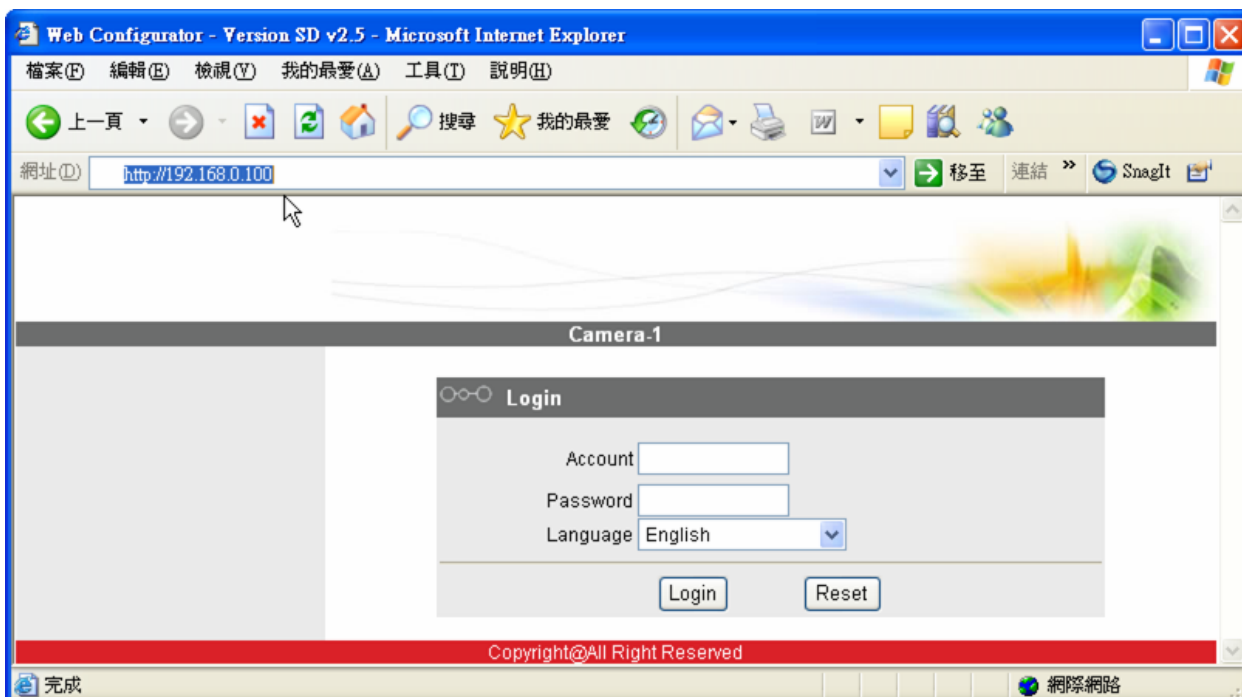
Web Configurator - Version SD v2.5 - Microsoft Internet Explorer

檔案(F) 編輯(E) 檢視(V) 我的最愛(A) 工具(T) 說明(H)

上一頁 搜尋 我的最愛

網址(D) http://192.168.0.100 移至 連結 » SnagIt

Camera-1

Login

Account

Password

Language English

Login Reset

Copyright@All Right Reserved

完成 網際網路